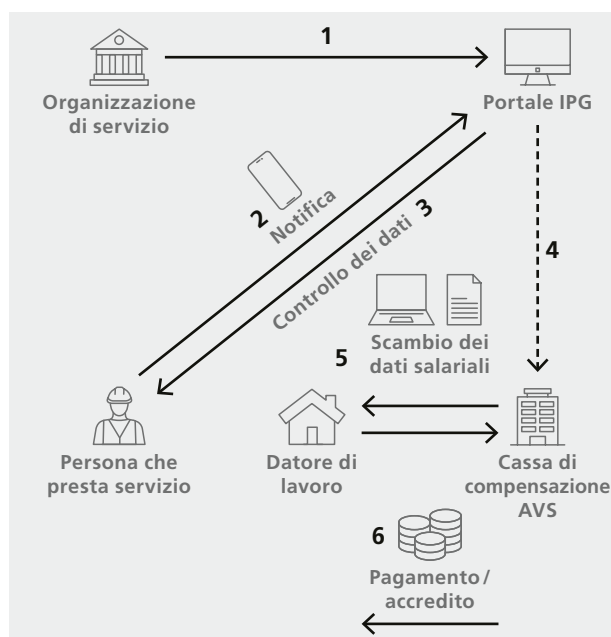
1

Organizzazione di servizio

Portale IPG

2 Notifica

Controllo dei dati 3

4

Scambio dei dati salariali

5

Persona che presta servizio

Datore di lavoro

Cassa di compensazione AVS

6

Pagamento / accredito